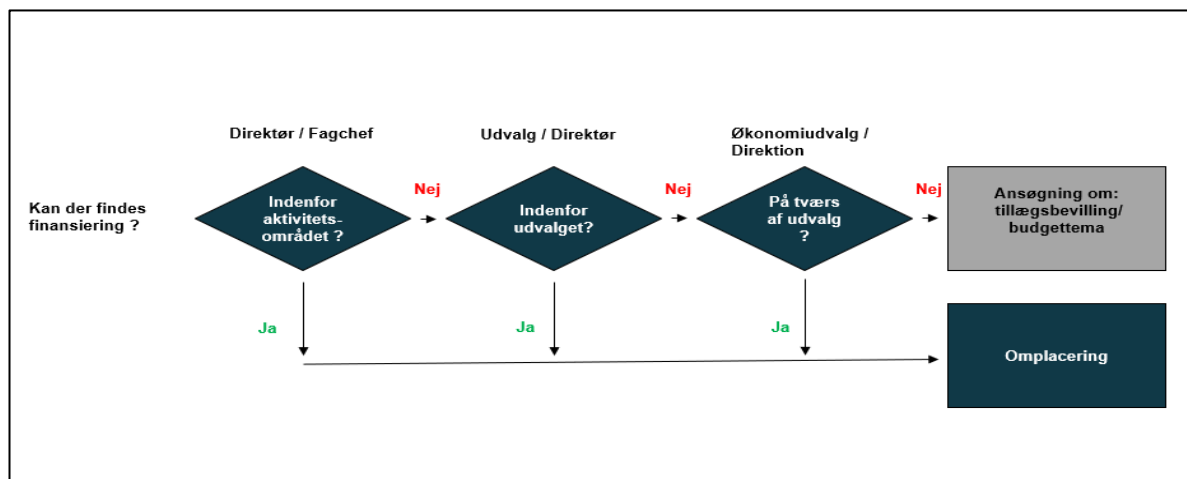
Direktør / Fagchef

Udvalg / Direktør

Økonomiudvalg / Direktion

Kan der findes finansiering ?

Indenfor aktivitets-området ?

Nej

Indenfor udvalget?

Nej

På tværs af udvalg ?

Nej

Ansøgning om: tillægsbevilling/ budgettema

Ja

Ja

Ja

Omplacering